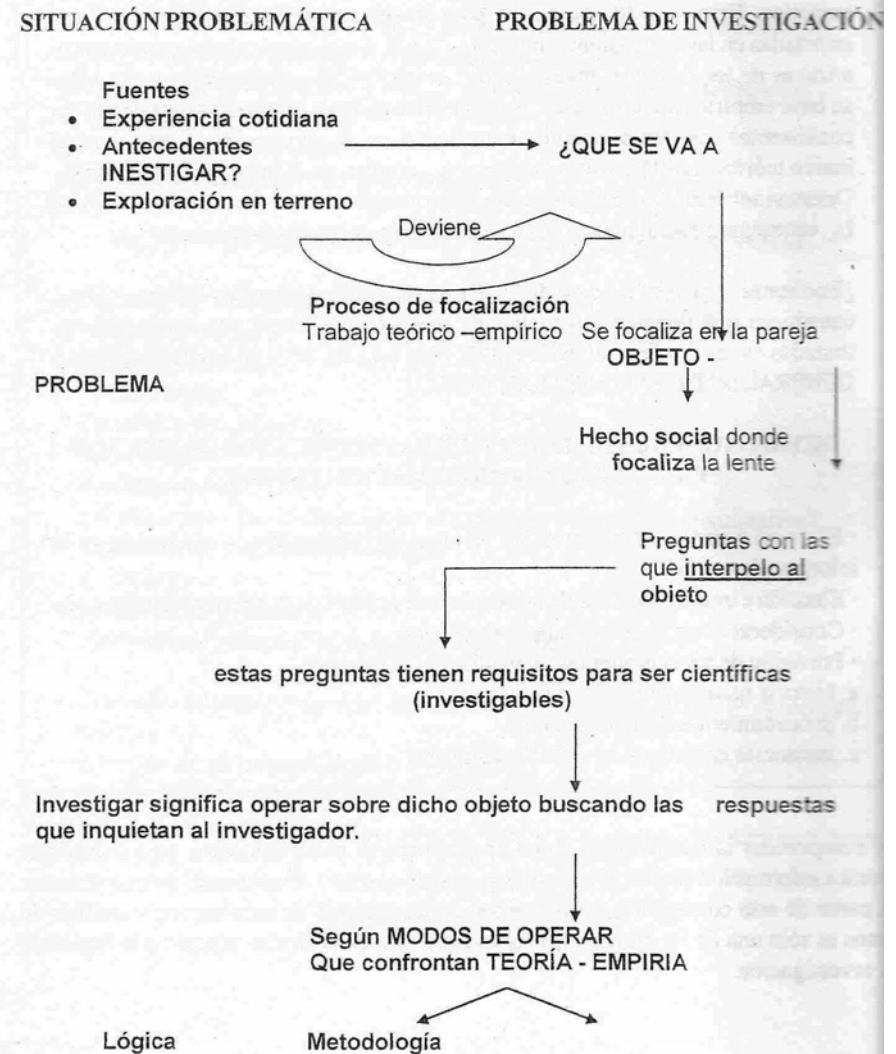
SITUACIÓN PROBLEMÁTICA

PROBLEMA DE INVESTIGACIÓN

Fuentes
• Experiencia cotidiana
• Antecedentes
INESTIGAR?
• Exploración en terreno

¿QUE SE VA A

Deviene

Proceso de focalización
Trabajo teórico –empírico

Se focaliza en la pareja
OBJETO -

PROBLEMA

Hecho social donde focaliza la lente

Preguntas con las que interpelo al obieto

estas preguntas tienen requisitos para ser científicas (investigables)

Investigar significa operar sobre dicho objeto buscando las respuestas que inquietan al investigador.

Según MODOS DE OPERAR
Que confrontan TEORÍA - EMPIRIA

Lógica

Metodología